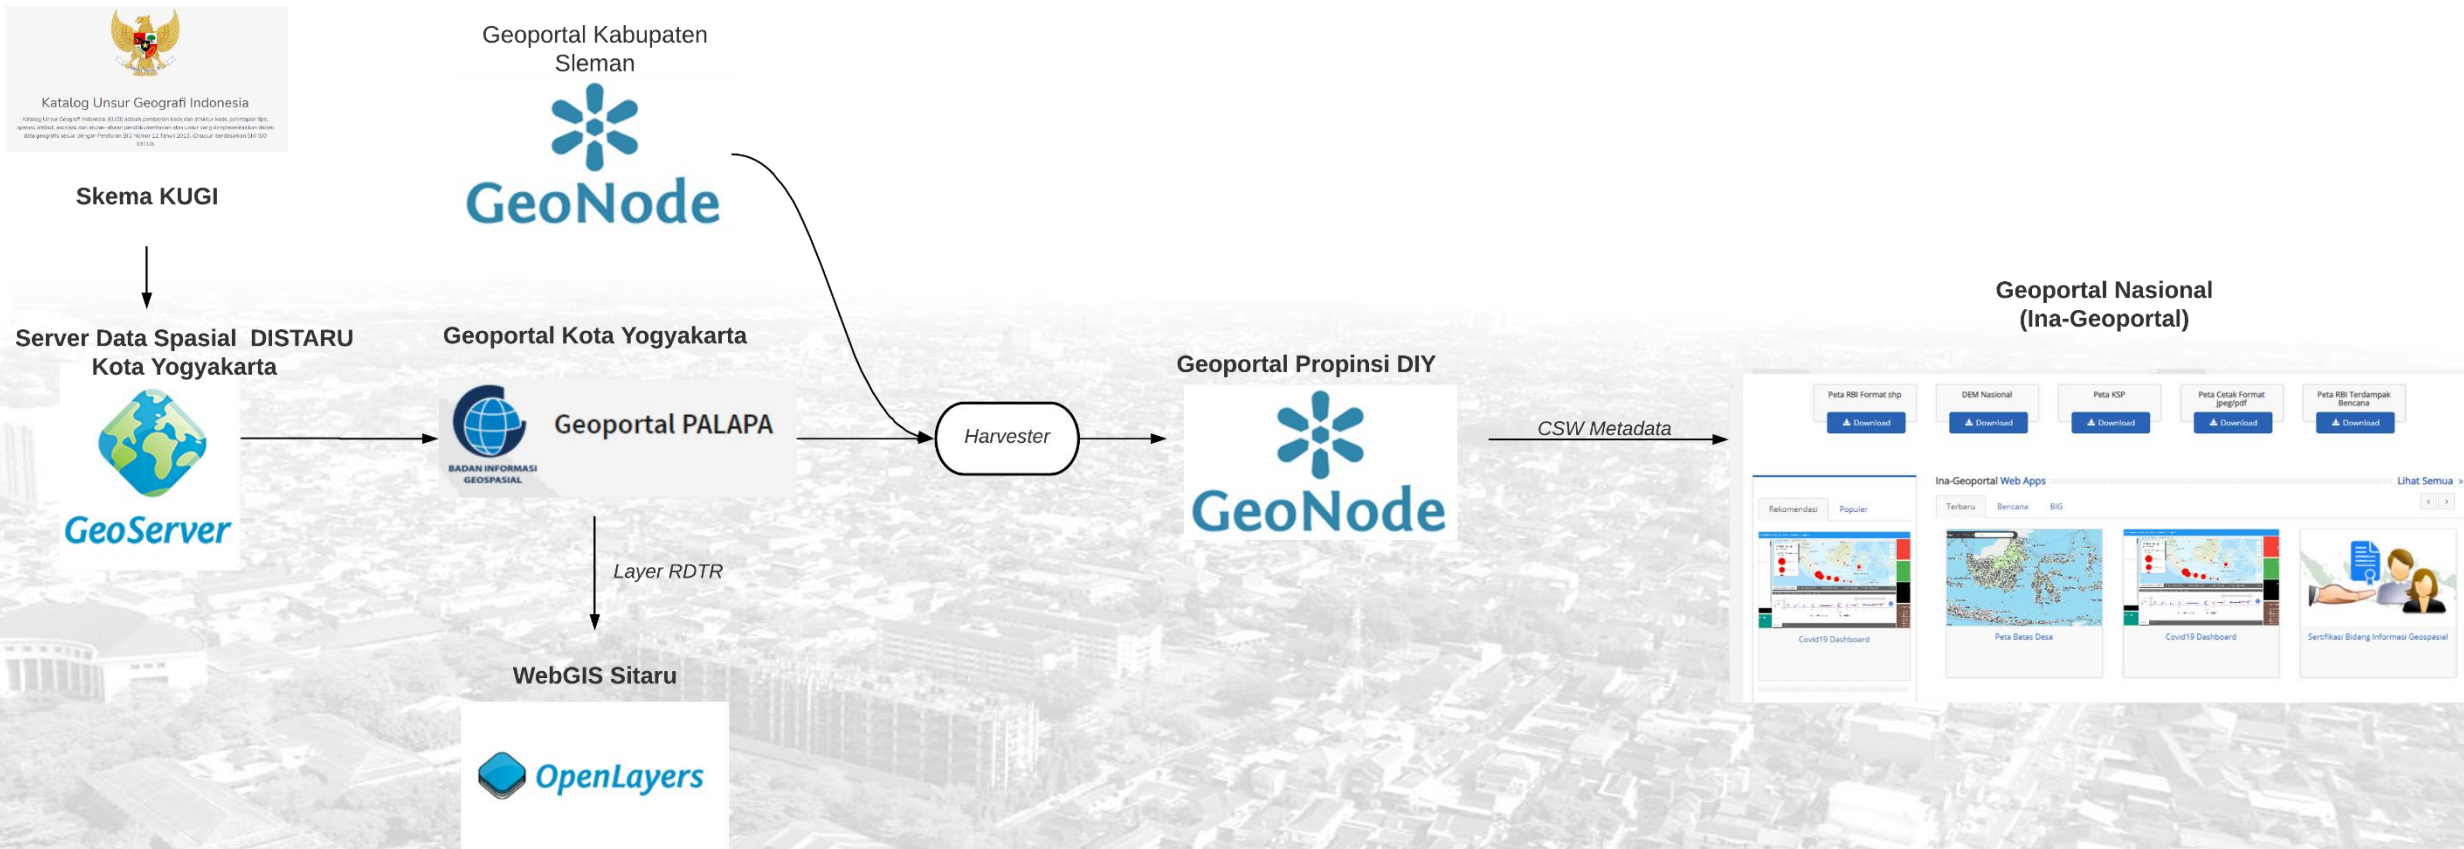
Katalog Unsur Geografi Indonesia

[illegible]

Skema KUGI

Geoportal Kabupaten Sleman

GeoNode

Server Data Spasial DISTARU Kota Yogyakarta

GeoServer

Geoportal Kota Yogyakarta

Geoportal PALAPA

BADAN INFORMASI GEOSPASIAL

Harvester

Layer RDTR

WebGIS Sitaru

OpenLayers

Geoportal Propinsi DIY

GeoNode

CSW Metadata

Geoportal Nasional (Ina-Geoportal)

Peta RBI Format shp
Download
DEM Nasional
Download
Peta KSP
Download
Peta Cetak Format jpeg/pdf
Download
Peta RBI Terdampak Bencana
Download

Ina-Geoportal Web Apps
Lihat Semua

Rekomendasi
Populer
Terbaru
Bencana
BIG

Covid19 Dashboard
Peta Batas Desa
Covid19 Dashboard
Sertifikasi Bidang Informasi Geospasial